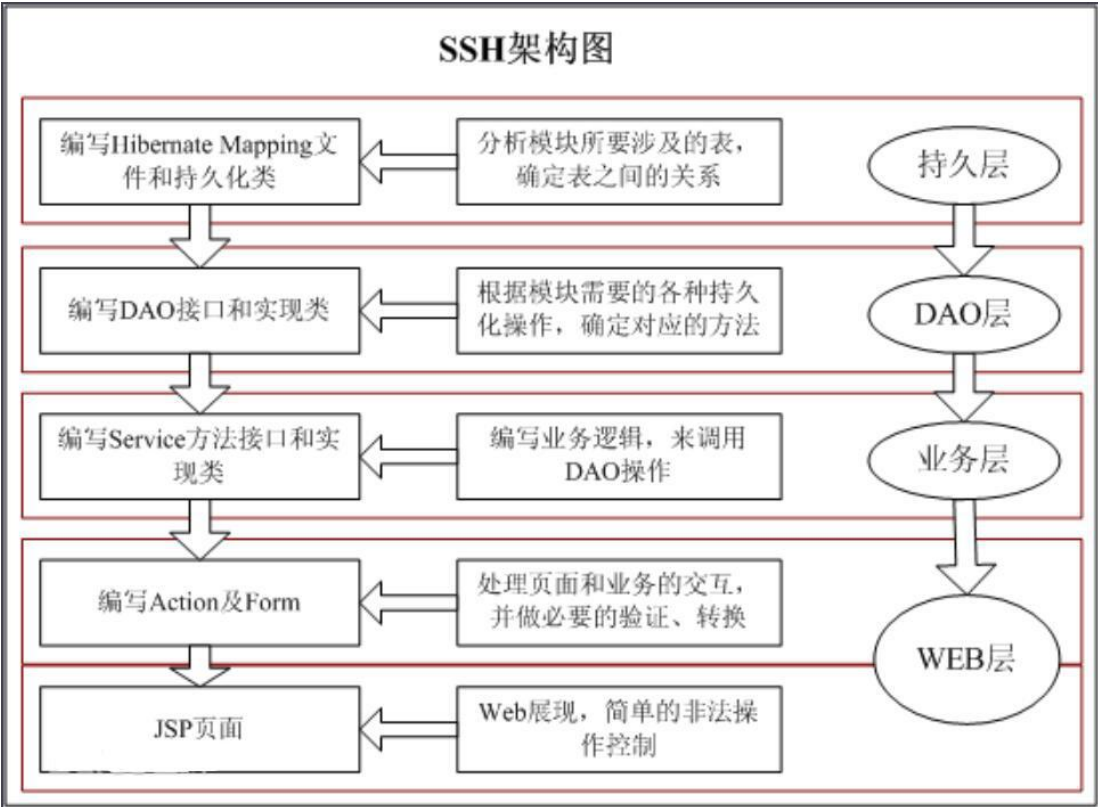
SSH架构图

编写Hibernate Mapping文件和持久化类

分析模块所要涉及的表，确定表之间的关系

持久层

编写DAO接口和实现类

根据模块需要的各种持久化操作，确定对应的方法

DAO层

编写Service方法接口和实现类

编写业务逻辑，来调用DAO操作

业务层

编写Action及Form

处理页面和业务的交互，并做必要的验证、转换

WEB层

JSP页面

Web展现，简单的非法操作控制